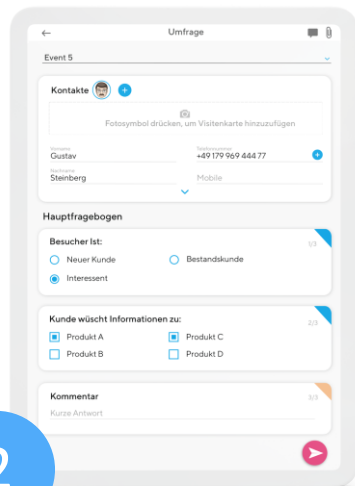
Umfrage

Event 5

Kontakte

Fotosymbol drücken, um Visitenkarte hinzuzufügen

Vorname
Gustav

Telefonnummer
+49 179 969 444 77

Nachname
Steinberg

Mobile

Hauptfragebogen

Besucher Ist:
1/3

Neuer Kunde
Bestandskunde
Interessent

Kunde wüscht Informationen zu:
2/3

Produkt A
Produkt C
Produkt B
Produkt D

Kommentar
3/3

Kurze Antwort